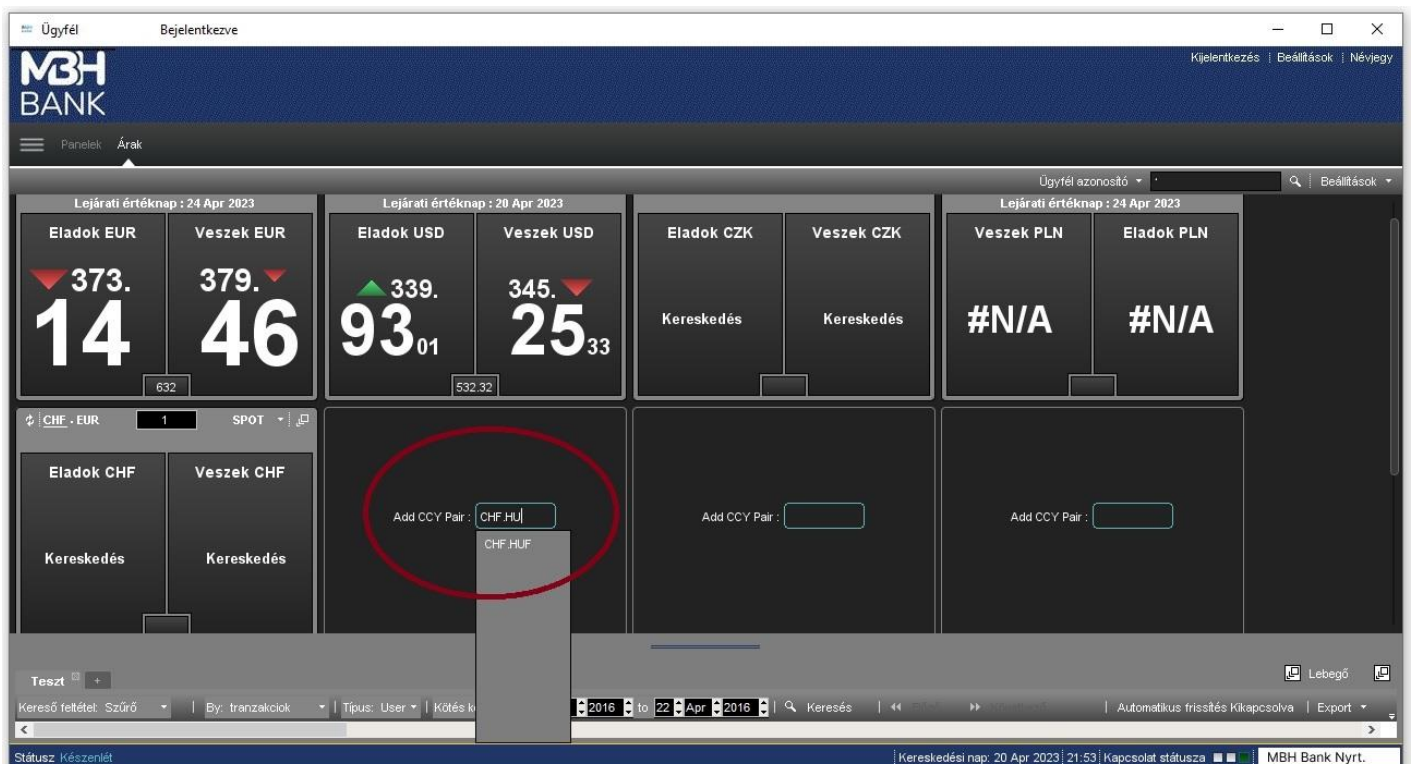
Ügyfél Bejelentkezve

MBH BANK

Kijelentkezés | Beállítások | Névjegy

Panelek Árak

Ügyfél azonosító | Beállítások

Lejárati értéknap : 24 Apr 2023
Eladok EUR
373.
14
Veszek EUR
379.
46
632

Lejárati értéknap : 20 Apr 2023
Eladok USD
339.
93$_{01}$
Veszek USD
345.
25$_{33}$
532.32

Eladok CZK
Kereskedés
Veszek CZK
Kereskedés

Lejárati értéknap : 24 Apr 2023
Veszek PLN
#N/A
Eladok PLN
#N/A

CHF - EUR 1 SPOT
Eladok CHF
Kereskedés
Veszek CHF
Kereskedés

Add CCY Pair : CHF.HU
CHF.HUF

Add CCY Pair :

Add CCY Pair :

Teszt +

Lebegő

Kereső feltétel: Szűrő | By: tranzakciok | Típus: User | Kötés k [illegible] 2016 to 22 Apr 2016 | Keresés | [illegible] | Automatikus frissítés Kikapcsolva | Export

Státusz Készenlét

Kereskedési nap: 20 Apr 2023 21:53 Kapcsolat státusza MBH Bank Nyrt.